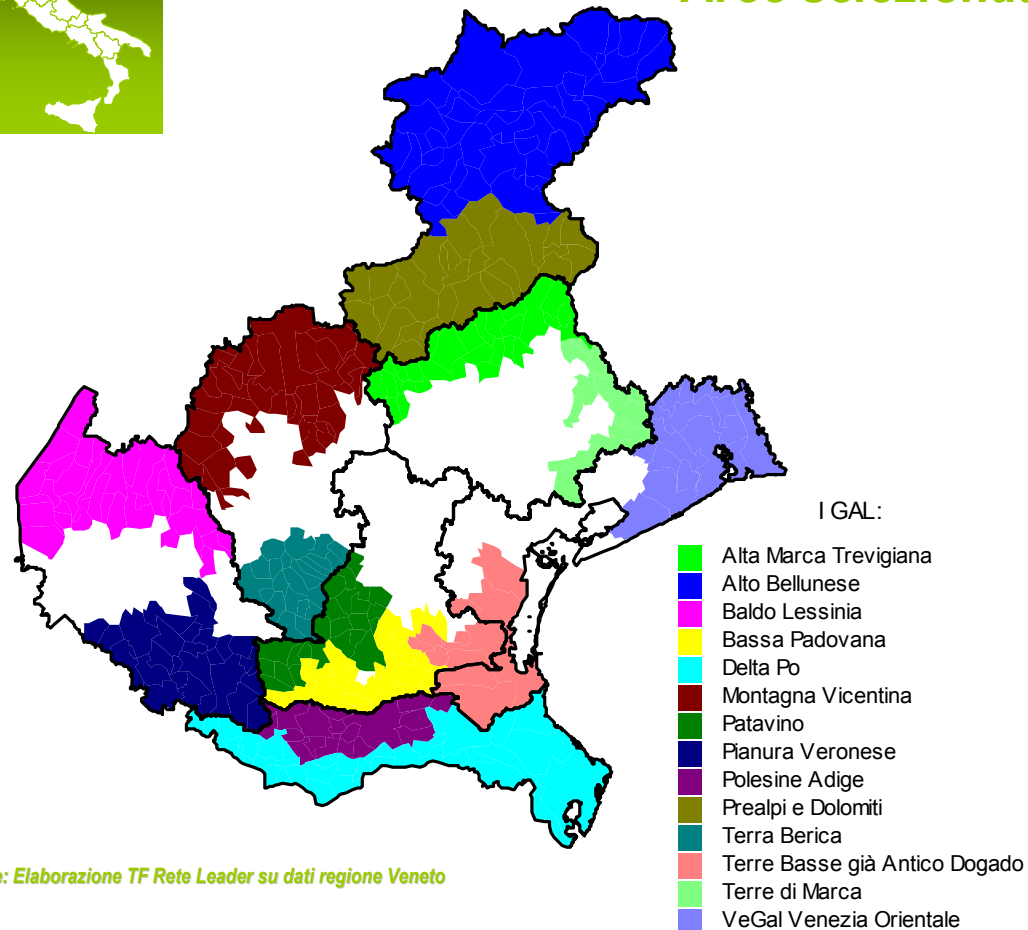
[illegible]

I GAL:

Alta Marca Trevigiana
Alto Bellunese
Baldo Lessinia
Bassa Padovana
Delta Po
Montagna Vicentina
Patavino
Pianura Veronese
Polesine Adige
Prealpi e Dolomiti
Terra Berica
Terre Basse già Antico Dogado
Terre di Marca
VeGal Venezia Orientale

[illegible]e: Elaborazione TF Rete Leader su dati regione Veneto